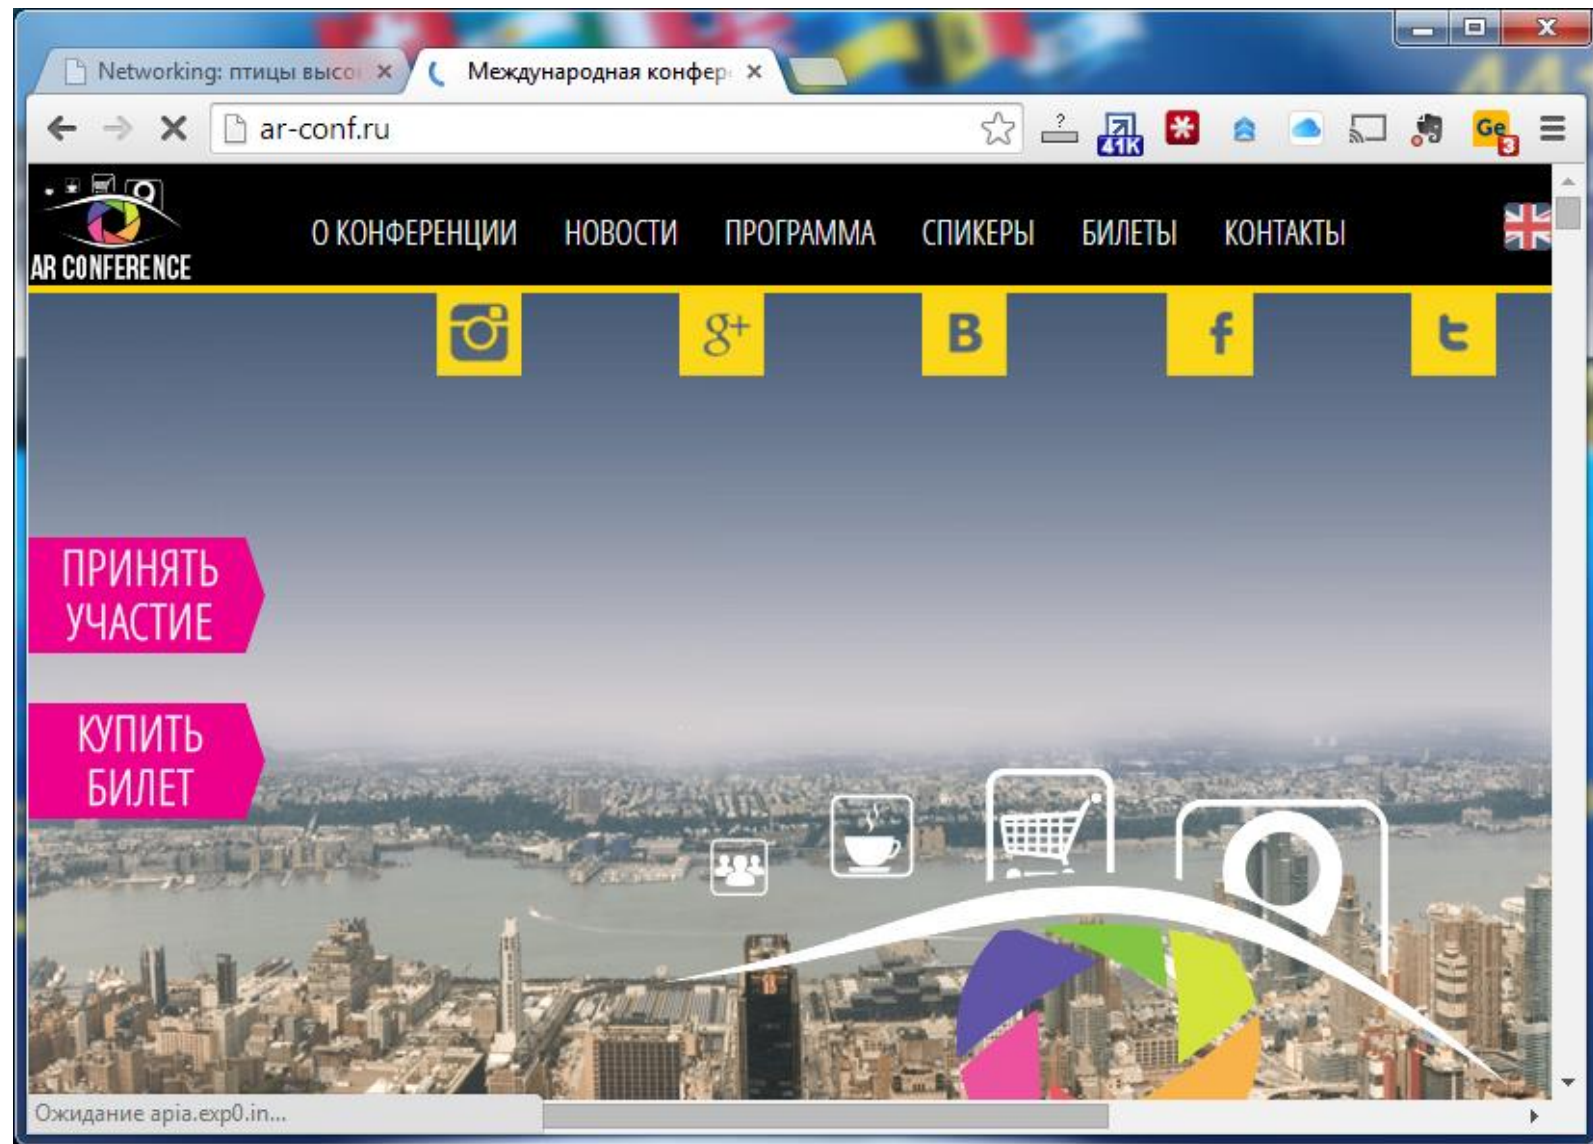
Networking: птицы высо ×
Международная конфер ×

ar-conf.ru

41K

Ge 3

AR CONFERENCE

О КОНФЕРЕНЦИИ НОВОСТИ ПРОГРАММА СПИКЕРЫ БИЛЕТЫ КОНТАКТЫ

g+ B f t

ПРИНЯТЬ УЧАСТИЕ

КУПИТЬ БИЛЕТ

Ожидание apia.exp0.in...